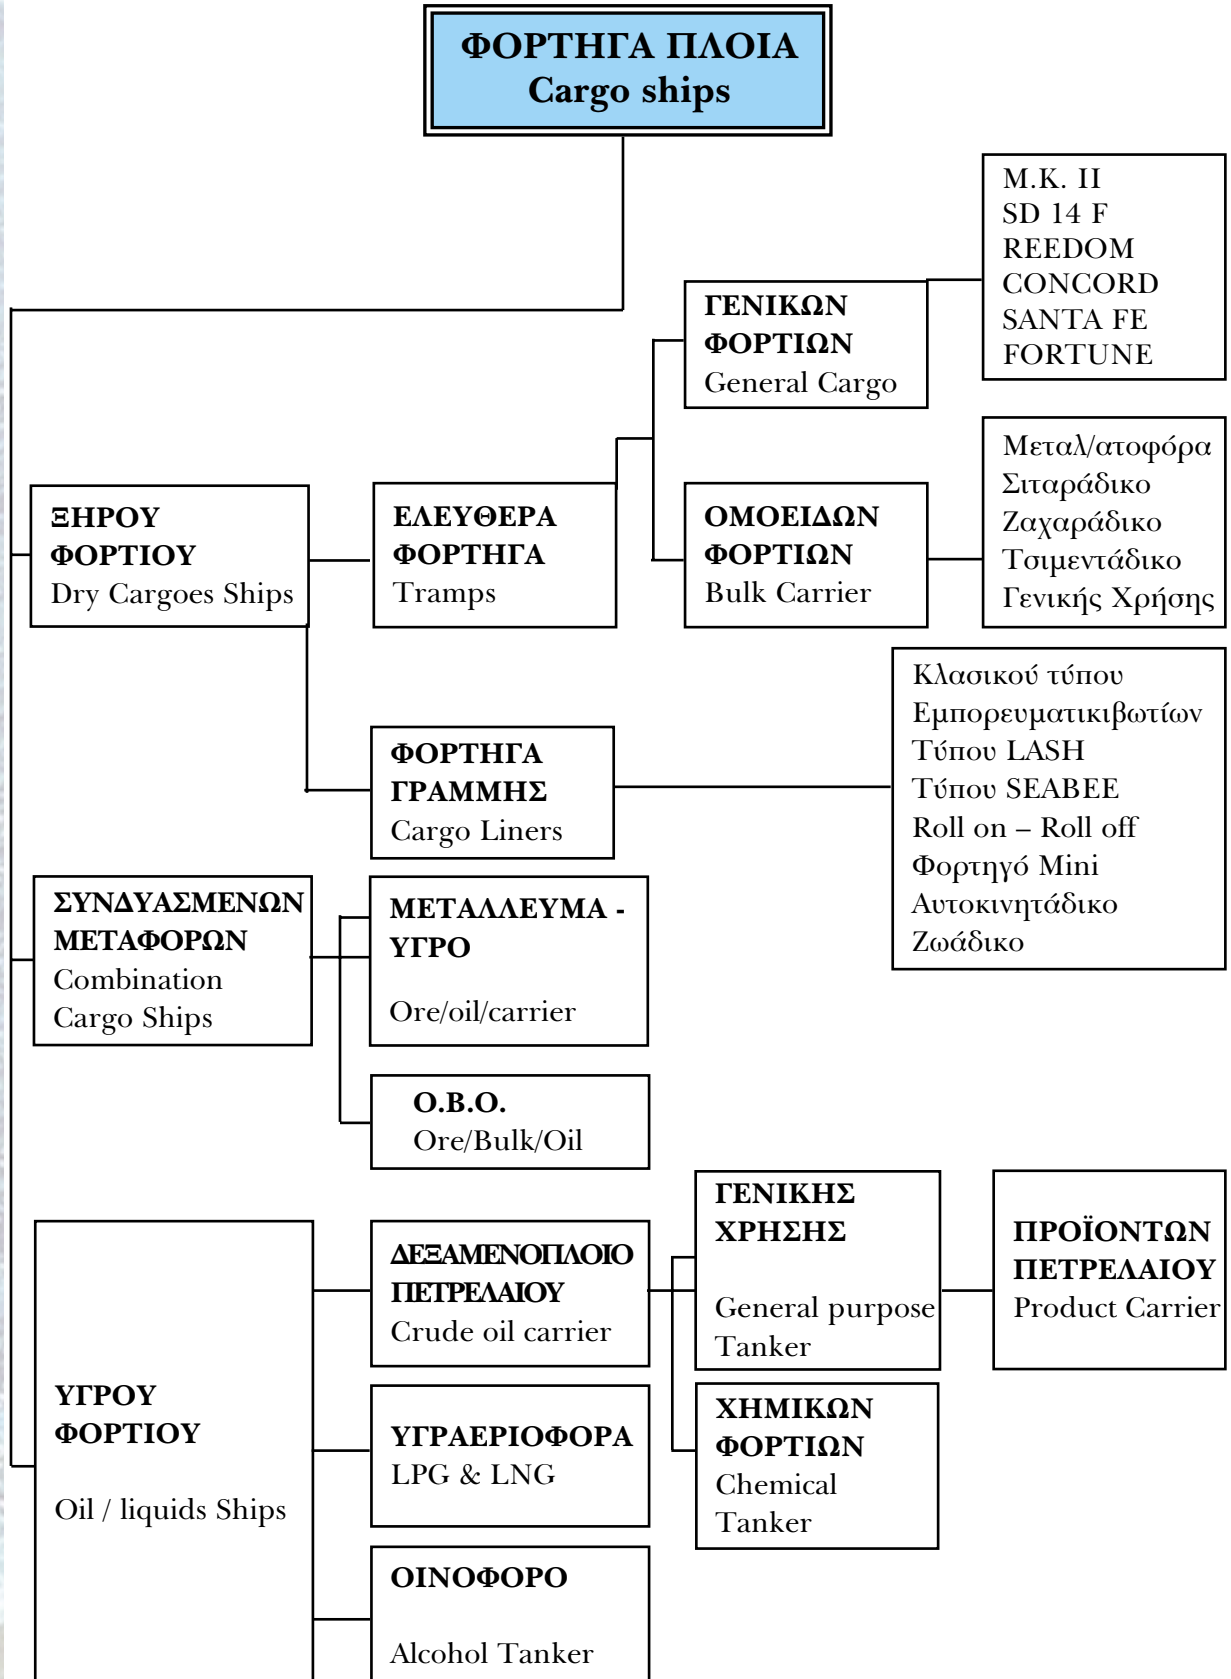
ΦΟΡΤΗΓΑ ΠΛΟΙΑ
Cargo ships

M.K. II
SD 14 F
REEDOM
CONCORD
SANTA FE
FORTUNE

ΓΕΝΙΚΩΝ ΦΟΡΤΙΩΝ
General Cargo

Μεταλ/ατοφόρα
Σιταράδικο
Ζαχαράδικο
Τσιμεντάδικο
Γενικής Χρήσης

ΞΗΡΟΥ ΦΟΡΤΙΟΥ
Dry Cargoes Ships

ΕΛΕΥΘΕΡΑ ΦΟΡΤΗΓΑ
Tramps

ΟΜΟΕΙΔΩΝ ΦΟΡΤΙΩΝ
Bulk Carrier

Κλασικού τύπου
Εμπορευματικιβωτίων
Τύπου LASH
Τύπου SEABEE
Roll on – Roll off
Φορτηγό Mini
Αυτοκινητάδικο
Ζωάδικο

ΦΟΡΤΗΓΑ ΓΡΑΜΜΗΣ
Cargo Liners

ΣΥΝΔΥΑΣΜΕΝΩΝ ΜΕΤΑΦΟΡΩΝ
Combination Cargo Ships

ΜΕΤΑΛΛΕΥΜΑ - ΥΓΡΟ
Ore/oil/carrier

O.B.O.
Ore/Bulk/Oil

ΓΕΝΙΚΗΣ ΧΡΗΣΗΣ
General purpose Tanker

ΠΡΟΪΟΝΤΩΝ ΠΕΤΡΕΛΑΙΟΥ
Product Carrier

ΔΕΞΑΜΕΝΟΠΛΟΙΟ ΠΕΤΡΕΛΑΙΟΥ
Crude oil carrier

ΥΓΡΟΥ ΦΟΡΤΙΟΥ
Oil / liquids Ships

ΥΓΡΑΕΡΙΟΦΟΡΑ
LPG & LNG

ΧΗΜΙΚΩΝ ΦΟΡΤΙΩΝ
Chemical Tanker

ΟΙΝΟΦΟΡΟ
Alcohol Tanker